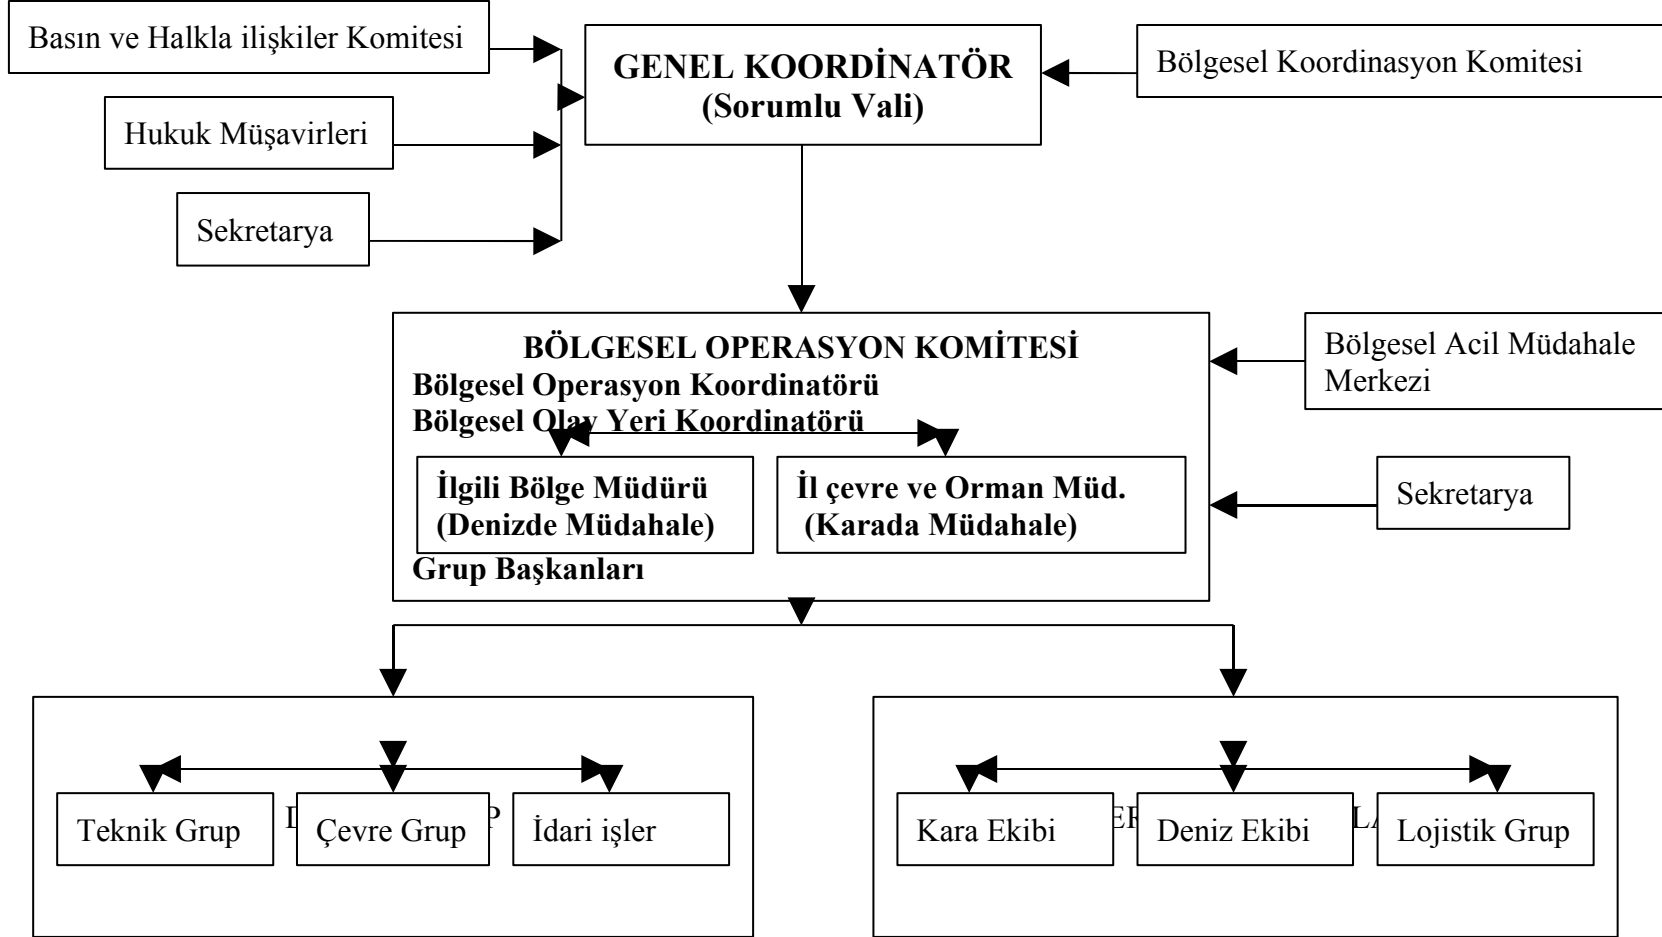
Basın ve Halkla ilişkiler Komitesi

Hukuk Müşavirleri

Sekretarya

GENEL KOORDİNATÖR
(Sorumlu Vali)

Bölgesel Koordinasyon Komitesi

BÖLGESEL OPERASYON KOMİTESİ
Bölgesel Operasyon Koordinatörü
Bölgesel Olay Yeri Koordinatörü

İlgili Bölge Müdürü
(Denizde Müdahale)

İl çevre ve Orman Müd.
(Karada Müdahale)

Grup Başkanları

Bölgesel Acil Müdahale Merkezi

Sekretarya

Teknik Grup

Çevre Grup

İdari işler

Kara Ekibi

Deniz Ekibi

Lojistik Grup